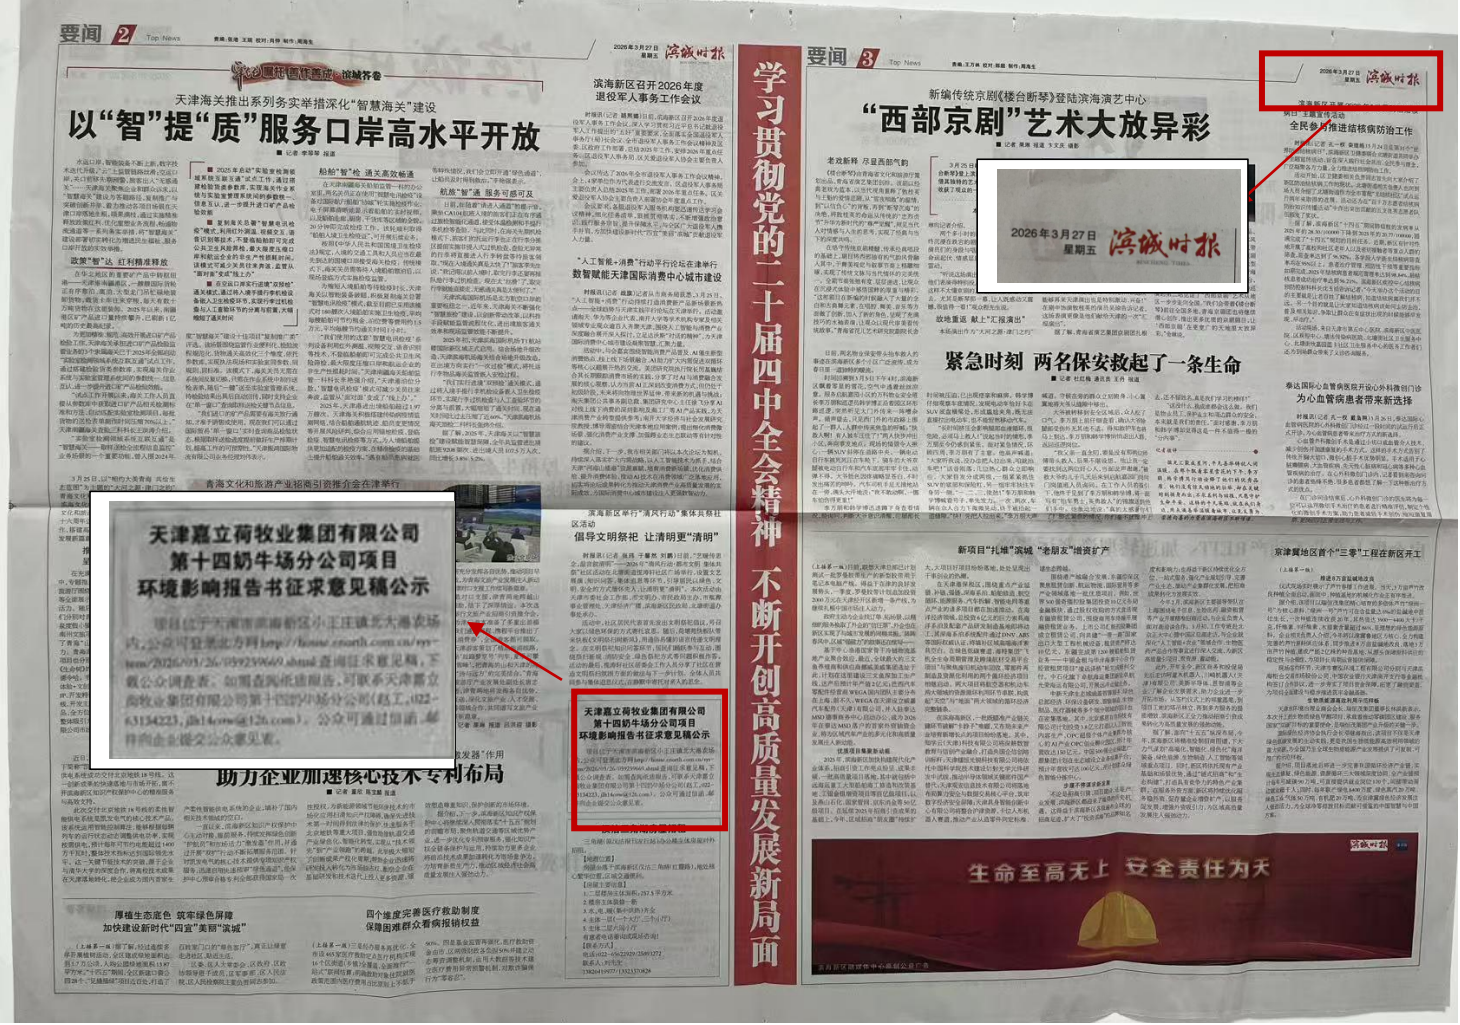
要闻 2 Top News

2026年3月27日 星期五 滨城时报

天津海关推出系列务实举措深化"智慧海关"建设
以"智"提"质"服务口岸高水平开放

滨海新区召开2026年度退役军人事务工作会议

"人工智能+"行动平行论坛在津举行
数智赋能天津国际消费中心城市建设

滨海新区举行"清风行动"集体祭扫活动
倡导文明祭祀 让清明更"清明"

天津嘉立荷牧业集团有限公司
第十四奶牛场分公司项目
环境影响报告书征求意见稿公示

助力企业加速核心技术专利布局

厚植生态底色 筑牢绿色屏障
加快建设新时代"四宜"美丽"滨城"

四个维度完善医疗救助制度
保障困难群众看病报销权益

学习贯彻党的二十届四中全会精神 不断开创高质量发展新局面

要闻 3 Top News

新编传统京剧《楼台断琴》登陆滨海演艺中心
"西部京剧"艺术大放异彩

2026年3月27日 星期五 滨城时报

紧急时刻 两名保安救起了一条生命

新项目"扎堆"滨城 "老朋友"增资扩产

京津冀地区首个"三零"工程在新区开工

生命至高无上 安全责任为天